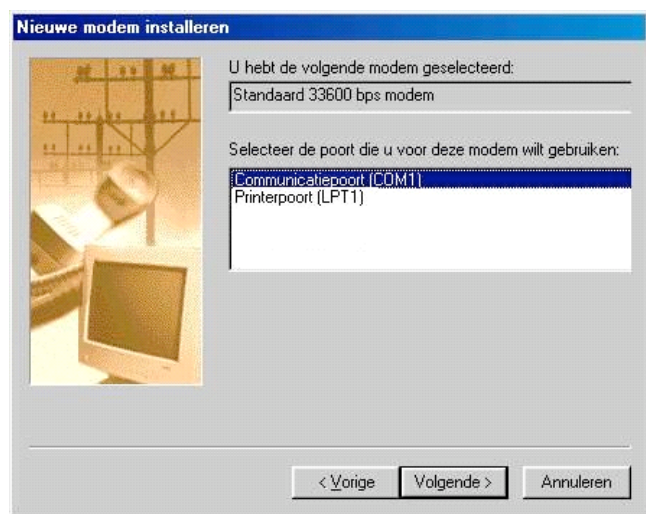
Nieuwe modem installeren

U hebt de volgende modem geselecteerd:

Standaard 33600 bps modem

Selecteer de poort die u voor deze modem wilt gebruiken:

Communicatiepoort (COM1)
Printerpoort (LPT1)

< Vorige
Volgende >
Annuleren